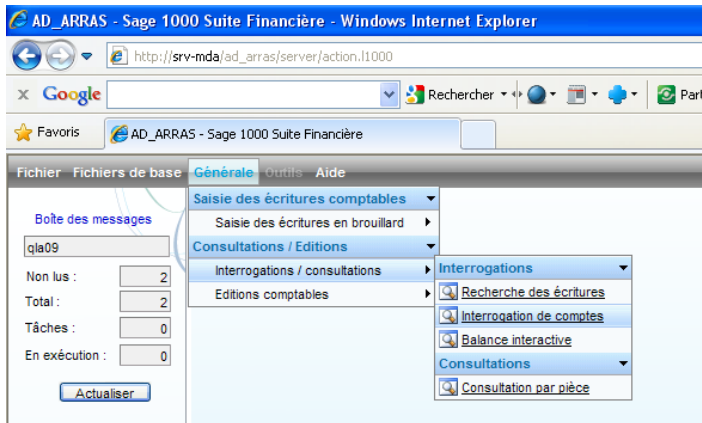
AD_ARRAS - Sage 1000 Suite Financière - Windows Internet Explorer

http://srv-mda/ad_arras/server/action.l1000

Google

Rechercher

Part

Favoris

AD_ARRAS - Sage 1000 Suite Financière

Fichier Fichiers de base Générale Outils Aide

Boîte des messages

qla09

Non lus : 2

Total : 2

Tâches : 0

En exécution : 0

Actualiser

Saisie des écritures comptables

Saisie des écritures en brouillard

Consultations / Editions

Interrogations / consultations

Editions comptables

Interrogations

Recherche des écritures

Interrogation de comptes

Balance interactive

Consultations

Consultation par pièce